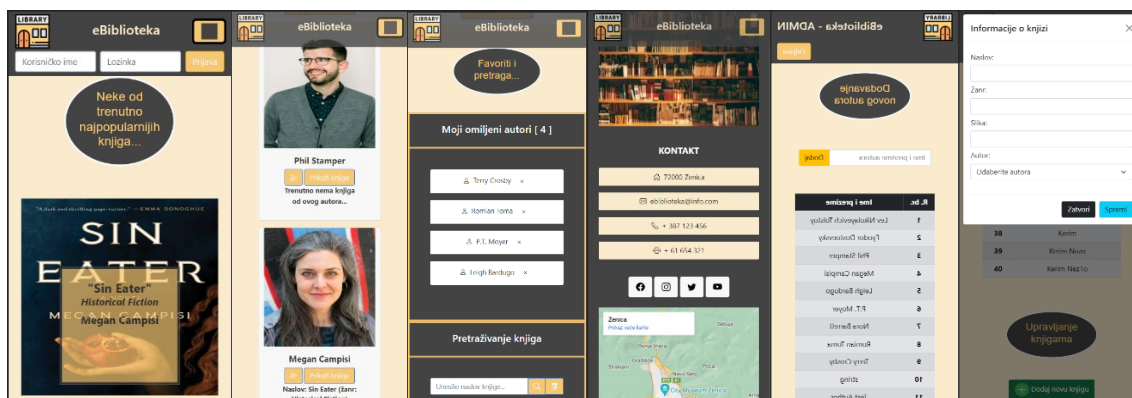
LIBRARY

eBiblioteka

Korisničko ime

Lozinka

Prijava

Neke od trenutno najpopularnijih knjiga...

"A dark and thrilling page-turner." — EMMA DONOGHUE

SIN EATER

MEGAN CAMPISI

"Sin Eater"
Historical Fiction
Megan Campisi

LIBRARY

eBiblioteka

Phil Stamper

Prikaži knjige

Trenutno nema knjiga od ovog autora...

Megan Campisi

Prikaži knjige

Naslov: Sin Eater (žanr: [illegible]

LIBRARY

eBiblioteka

Favoriti i pretraga...

Moji omiljeni autori [ 4 ]

Terry Crosby ×

Roman Toma ×

P.T. Moyer ×

Leigh Bardugo ×

Pretraživanje knjiga

Unesite naslov knjige...

LIBRARY

eBiblioteka

KONTAKT

72000 Zenica

ebiblioteka@info.com

+ 387 123 456

+ 61 654 321

Zenica
Prikaži veću kartu

Zenica

LIBRARY

eBiblioteka - ADMIN

Odjava

Dodavanje novog autora

Ime i prezime autora

Dodaj

| R. br. | Ime i prezime |
|---|---|
| 1 | Lev Nikolayevich Tolstoy |
| 2 | Fyodor Dostoevsky |
| 3 | Phil Stamper |
| 4 | Megan Campisi |
| 5 | Leigh Bardugo |
| 6 | P.T. Moyer |
| 7 | Nora Barrett |
| 8 | Roman Tuma |
| 9 | Terry Crosby |
| 10 | string |
| 11 | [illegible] |

Informacije o knjizi

×

Naslov:

Žanr:

Slika:

Autor:

Odaberite autora

Zatvori

Spremi

| 38 | Kerim |
|---|---|
| 39 | Kerim Nevar |
| 40 | Kerim Nezlo |

Upravljanje knjigama

Dodaj novu knjigu